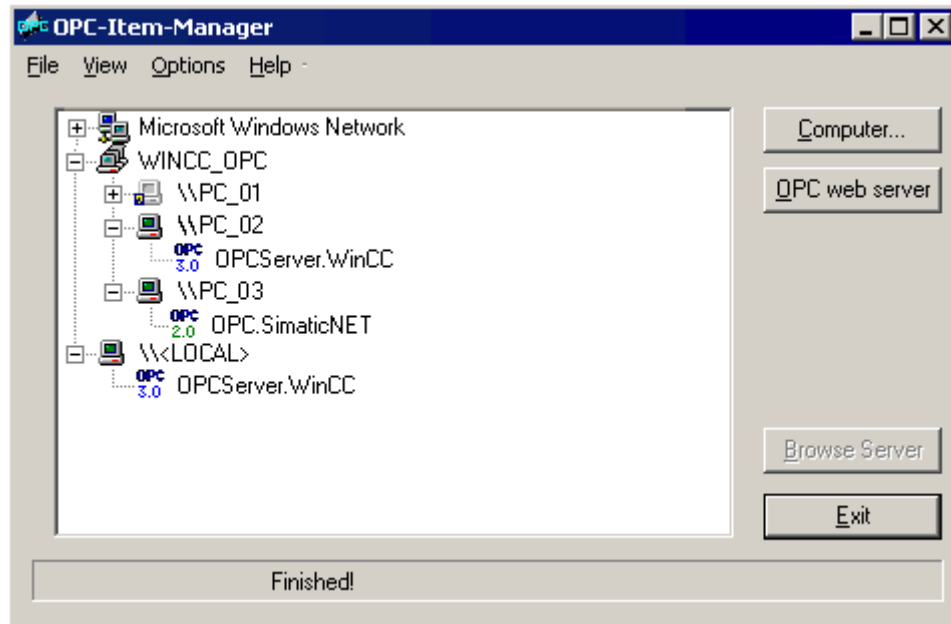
OPC-Item-Manager

File View Options Help

Microsoft Windows Network
WINCC_OPC
\\PC_01
\\PC_02
OPC 3.0 OPCServer.WinCC
\\PC_03
OPC 2.0 OPC.SimaticNET
\\<LOCAL>
OPC 3.0 OPCServer.WinCC

Computer...
OPC web server
Browse Server
Exit

Finished!